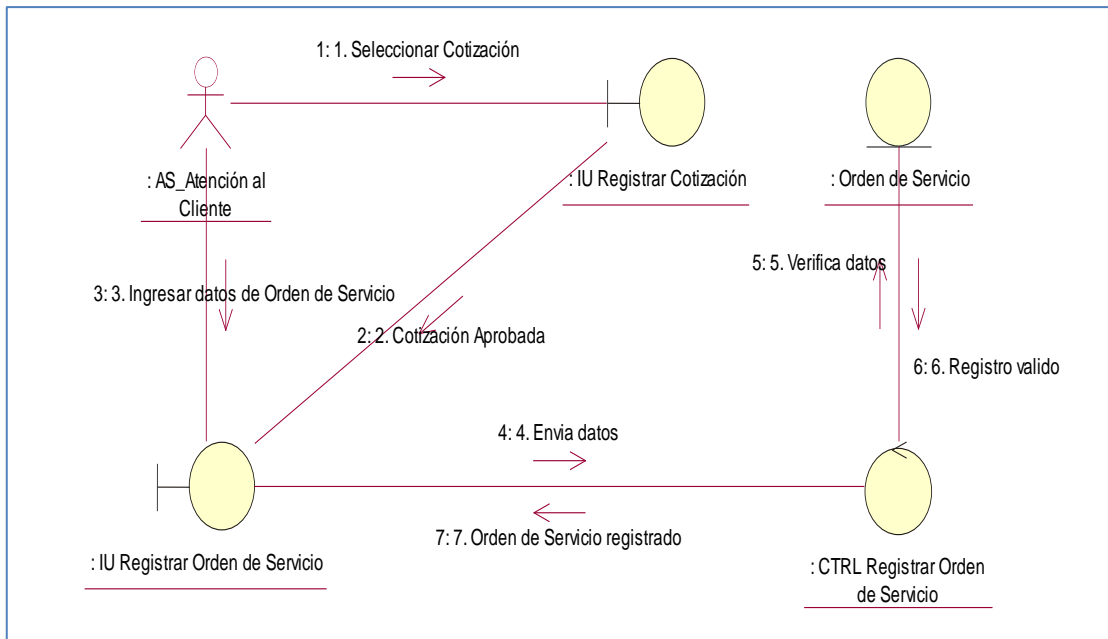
1: 1. Seleccionar Cotización

: AS_Atención al Cliente

: IU Registrar Cotización

: Orden de Servicio

5: 5. Verifica datos

3: 3. Ingresar datos de Orden de Servicio

2: 2. Cotización Aprobada

6: 6. Registro valido

4: 4. Envia datos

7: 7. Orden de Servicio registrado

: IU Registrar Orden de Servicio

: CTRL Registrar Orden de Servicio